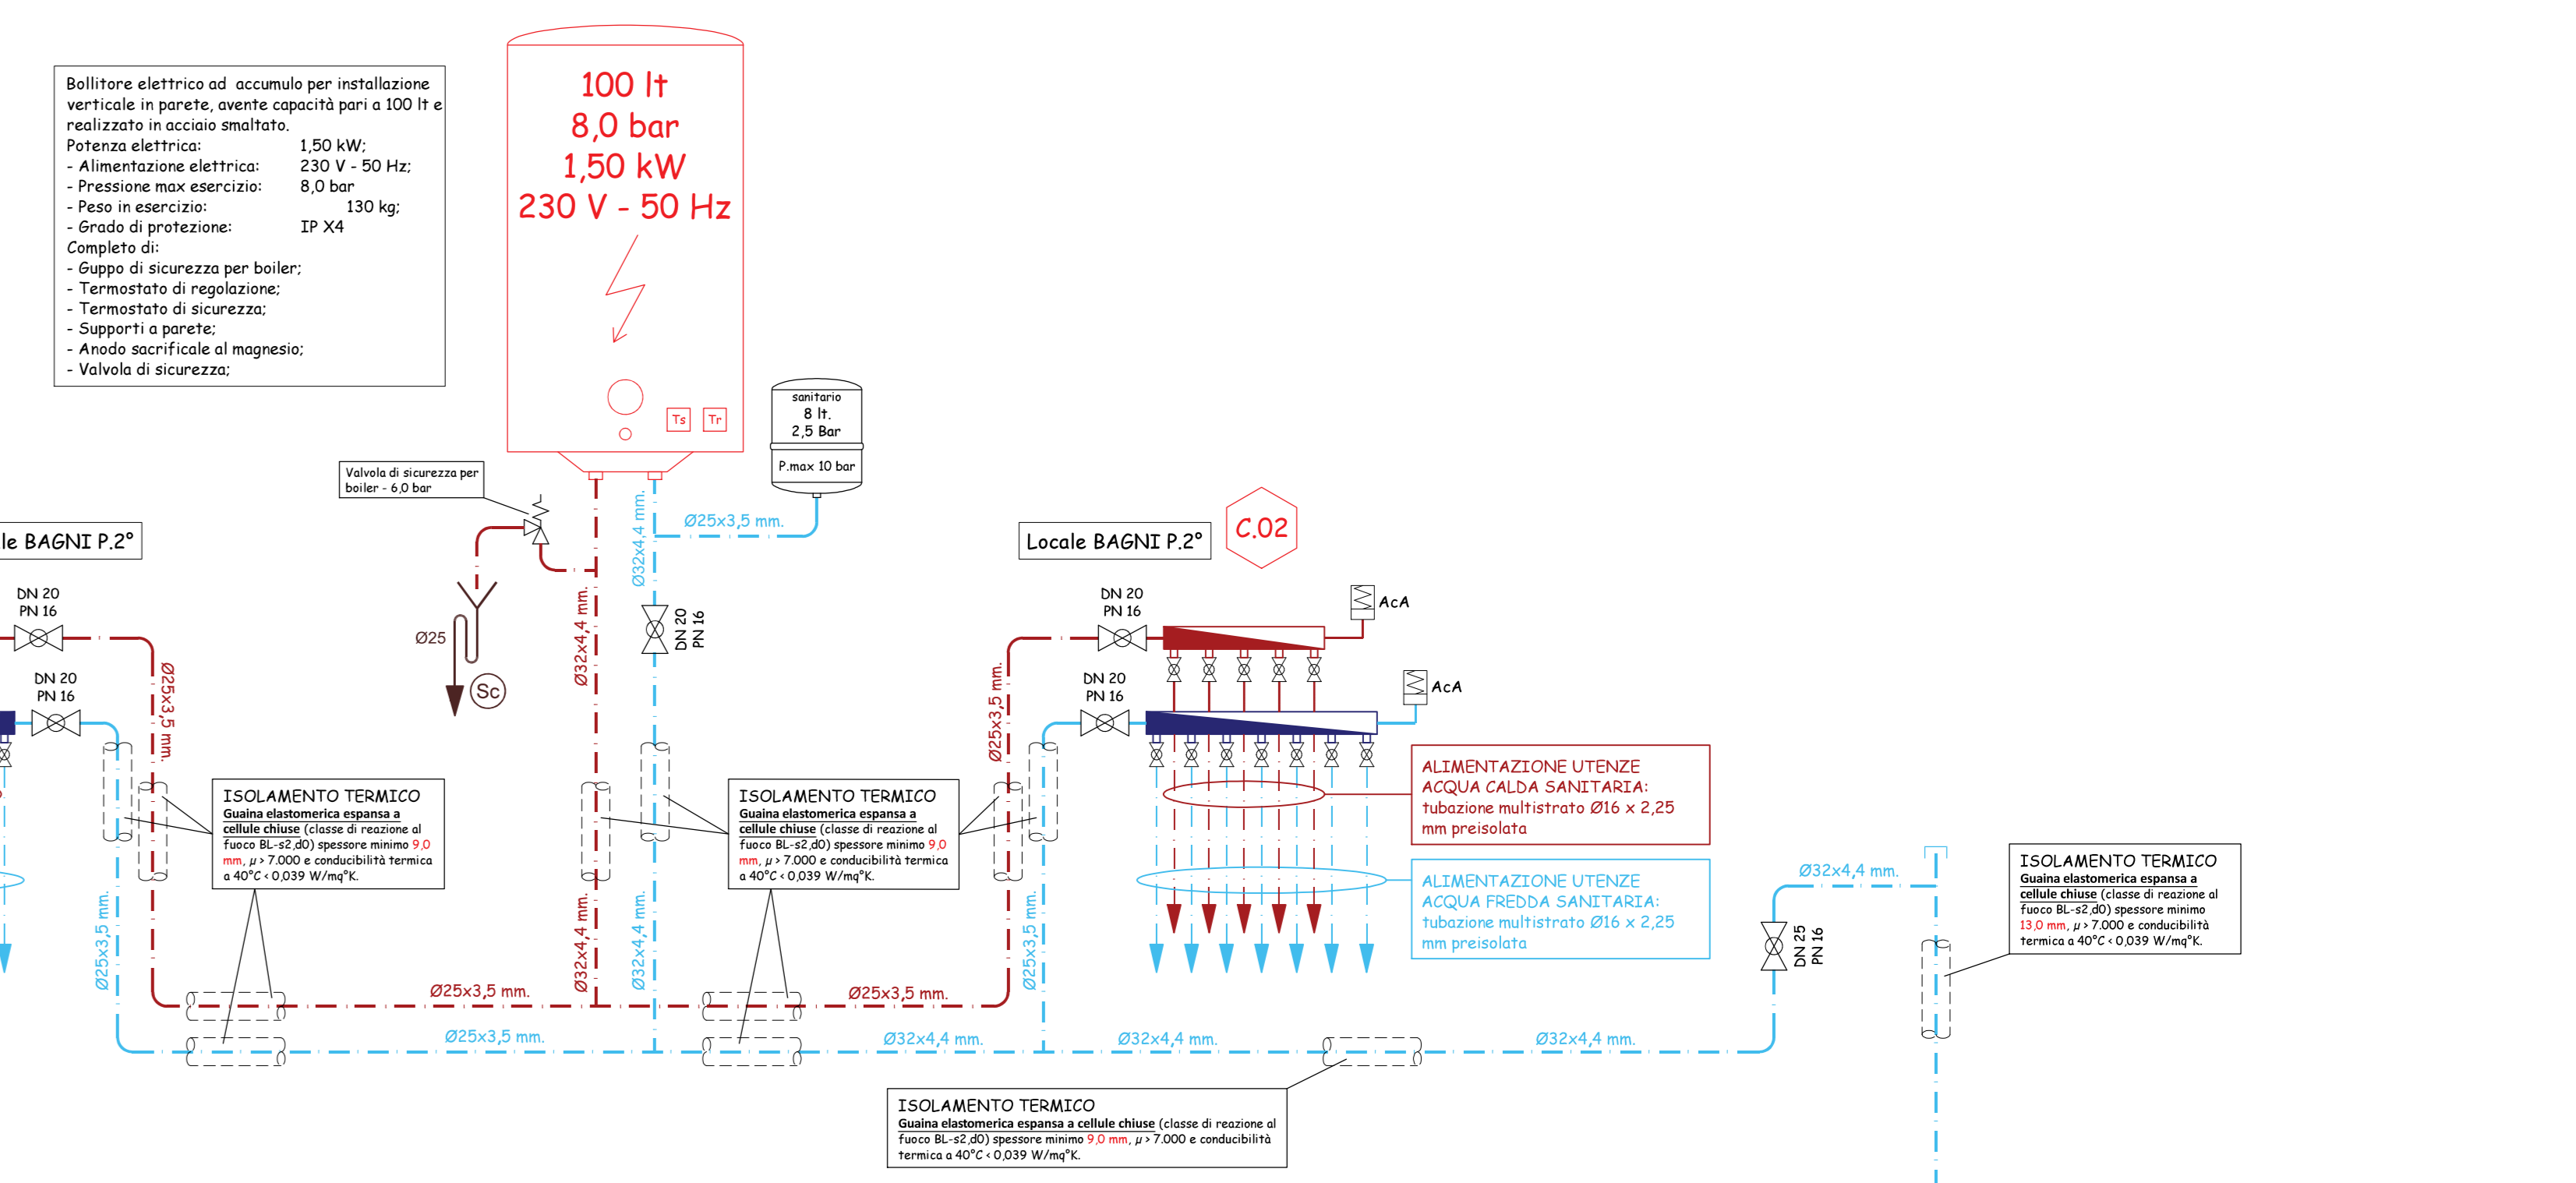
Bollitore elettrico ad accumulo per installazione verticale in parete, avente capacità pari a 100 lt e realizzato in acciaio smaltato.
Potenza elettrica: 1,50 kW;
- Alimentazione elettrica: 230 V - 50 Hz;
- Pressione max esercizio: 8,0 bar
- Peso in esercizio: 130 kg;
- Grado di protezione: IP X4
Completo di:
- Guppo di sicurezza per boiler;
- Termostato di regolazione;
- Termostato di sicurezza;
- Supporti a parete;
- Anodo sacrificale al magnesio;
- Valvola di sicurezza;

100 lt
8,0 bar
1,50 kW
230 V - 50 Hz

Ts Tr

sanitario
8 lt.
2,5 Bar
P.max 10 bar

Valvola di sicurezza per boiler - 6,0 bar

Ø25x3,5 mm.
Ø32x4,4 mm.

le BAGNI P.2°

Locale BAGNI P.2°

C.02

DN 20
PN 16

DN 20
PN 16

Ø25

Sc

Ø25x3,5 mm.

Ø32x4,4 mm.

DN 20
PN 16

AcA

DN 20
PN 16

DN 20
PN 16

AcA

Ø25x3,5 mm.

ISOLAMENTO TERMICO
Guaina elastomerica espansa a cellule chiuse (classe di reazione al fuoco BL-s2,d0) spessore minimo 9,0 mm, μ > 7.000 e conducibilità termica a 40°C < 0,039 W/mq°K.

ISOLAMENTO TERMICO
Guaina elastomerica espansa a cellule chiuse (classe di reazione al fuoco BL-s2,d0) spessore minimo 9,0 mm, μ > 7.000 e conducibilità termica a 40°C < 0,039 W/mq°K.

ALIMENTAZIONE UTENZE ACQUA CALDA SANITARIA: tubazione multistrato Ø16 x 2,25 mm preisolata

ALIMENTAZIONE UTENZE ACQUA FREDDA SANITARIA: tubazione multistrato Ø16 x 2,25 mm preisolata

Ø32x4,4 mm.

ISOLAMENTO TERMICO
Guaina elastomerica espansa a cellule chiuse (classe di reazione al fuoco BL-s2,d0) spessore minimo 13,0 mm, μ > 7.000 e conducibilità termica a 40°C < 0,039 W/mq°K.

DN 25
PN 16

Ø25x3,5 mm.
Ø32x4,4 mm.
Ø32x4,4 mm.
Ø25x3,5 mm.
Ø25x3,5 mm.
Ø25x3,5 mm.
Ø25x3,5 mm.
Ø32x4,4 mm.
Ø32x4,4 mm.
Ø32x4,4 mm.

ISOLAMENTO TERMICO
Guaina elastomerica espansa a cellule chiuse (classe di reazione al fuoco BL-s2,d0) spessore minimo 9,0 mm, μ > 7.000 e conducibilità termica a 40°C < 0,039 W/mq°K.